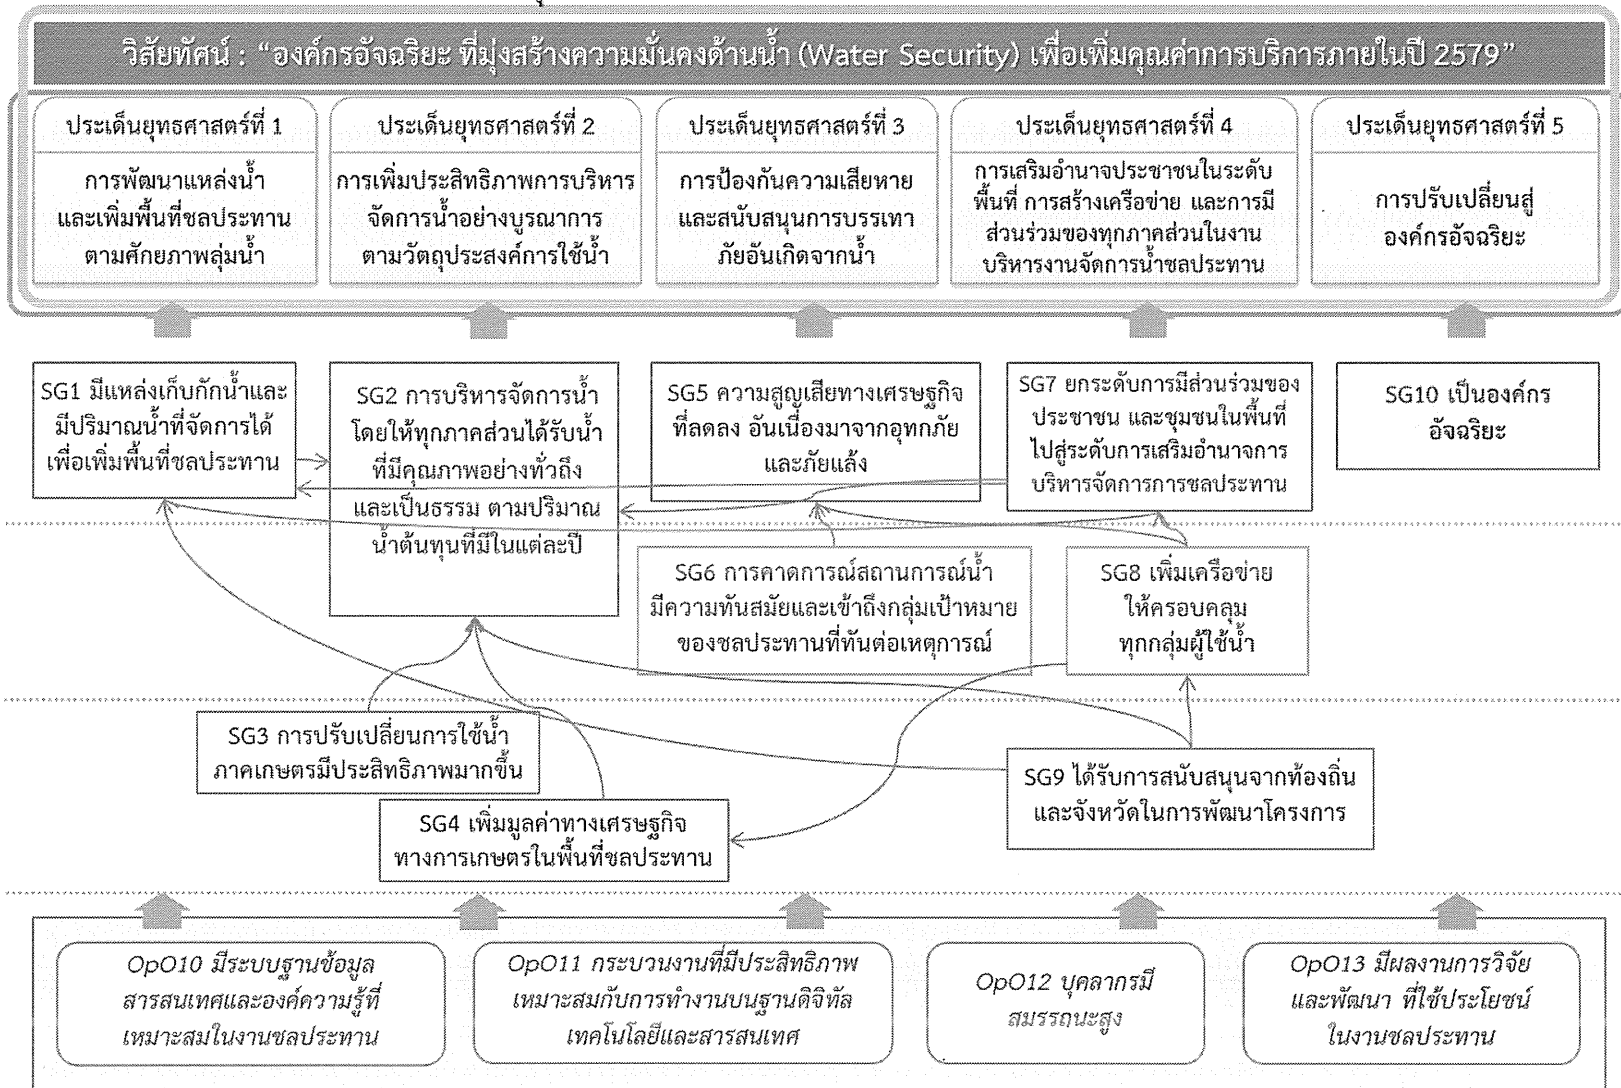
วิสัยทัศน์ : "องค์กรอัจฉริยะ ที่มุ่งสร้างความมั่นคงด้านน้ำ (Water Security) เพื่อเพิ่มคุณค่าการบริการภายในปี 2579"

ประเด็นยุทธศาสตร์ที่ 1
การพัฒนาแหล่งน้ำ และเพิ่มพื้นที่ชลประทาน ตามศักยภาพลุ่มน้ำ

ประเด็นยุทธศาสตร์ที่ 2
การเพิ่มประสิทธิภาพการบริหารจัดการน้ำอย่างบูรณาการ ตามวัตถุประสงค์การใช้น้ำ

ประเด็นยุทธศาสตร์ที่ 3
การป้องกันความเสียหาย และสนับสนุนการบรรเทาภัยอันเกิดจากน้ำ

ประเด็นยุทธศาสตร์ที่ 4
การเสริมอำนาจประชาชนในระดับพื้นที่ การสร้างเครือข่าย และการมีส่วนร่วมของทุกภาคส่วนในงานบริหารงานจัดการน้ำชลประทาน

ประเด็นยุทธศาสตร์ที่ 5
การปรับเปลี่ยนสู่องค์กรอัจฉริยะ

SG1 มีแหล่งเก็บกักน้ำและมีปริมาณน้ำที่จัดการได้ เพื่อเพิ่มพื้นที่ชลประทาน

SG2 การบริหารจัดการน้ำ โดยให้ทุกภาคส่วนได้รับน้ำที่มีคุณภาพอย่างทั่วถึง และเป็นธรรม ตามปริมาณน้ำต้นทุนที่มีในแต่ละปี

SG5 ความสูญเสียทางเศรษฐกิจที่ลดลง อันเนื่องมาจากอุทกภัยและภัยแล้ง

SG7 ยกระดับการมีส่วนร่วมของประชาชน และชุมชนในพื้นที่ไปสู่ระดับการเสริมอำนาจการบริหารจัดการการชลประทาน

SG10 เป็นองค์กรอัจฉริยะ

SG6 การคาดการณ์สถานการณ์น้ำมีความทันสมัยและเข้าถึงกลุ่มเป้าหมายของชลประทานที่ทันต่อเหตุการณ์

SG8 เพิ่มเครือข่ายให้ครอบคลุมทุกกลุ่มผู้ใช้น้ำ

SG3 การปรับเปลี่ยนการใช้น้ำภาคเกษตรมีประสิทธิภาพมากขึ้น

SG9 ได้รับการสนับสนุนจากท้องถิ่นและจังหวัดในการพัฒนาโครงการ

SG4 เพิ่มมูลค่าทางเศรษฐกิจทางการเกษตรในพื้นที่ชลประทาน

OpO10 มีระบบฐานข้อมูลสารสนเทศและองค์ความรู้ที่เหมาะสมในงานชลประทาน

OpO11 กระบวนงานที่มีประสิทธิภาพเหมาะสมกับการทำงานบนฐานดิจิทัลเทคโนโลยีและสารสนเทศ

OpO12 บุคลากรมีสมรรถนะสูง

OpO13 มีผลงานการวิจัยและพัฒนา ที่ใช้ประโยชน์ในงานชลประทาน